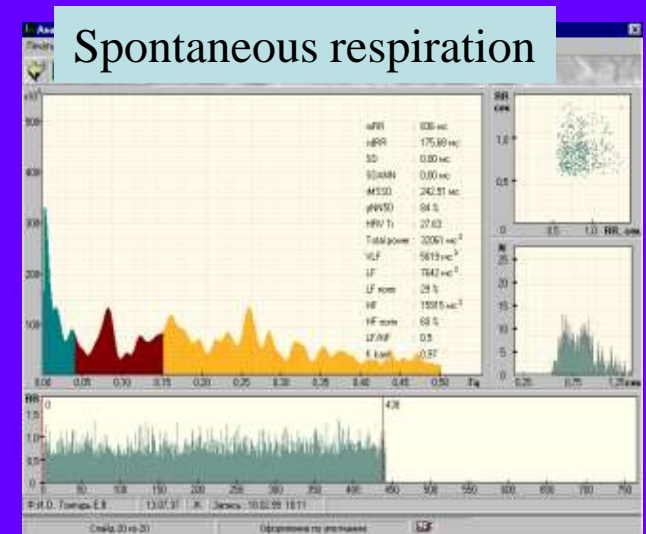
Spontaneous respiration

mRR 836 мс
sdRR 175,88 мс
SD 0,00 мс
SDANN 0,00 мс
rMSSD 242,51 мс
pNN50 84 %
HRV Ti 27,63
Total power 32061 мс$^2$
VLF 5619 мс$^2$
LF 7642 мс$^2$
LF norm 29 %
HF 15915 мс$^2$
HF norm 68 %
LF/HF 0,5
K 0,57

500
400
300
200
100
0,00 0,05 0,10 0,15 0,20 0,25 0,30 0,35 0,40 0,45 0,50 Гц

RR
1,0
0,5
0 0,5 1,0 RR

25
20
15
10
5
0,25 0,75 1,25

RR
1,5
1,0
0,5
0 438
0 50 100 150 200 250 300 350 400 450 500 550 600 650 700 750

Ф.И.О. Гончарь Е.В. 13:07:37 Ж Запись 10.02.99 18:11
Слайд 20 из 20 Оформление по умолчанию